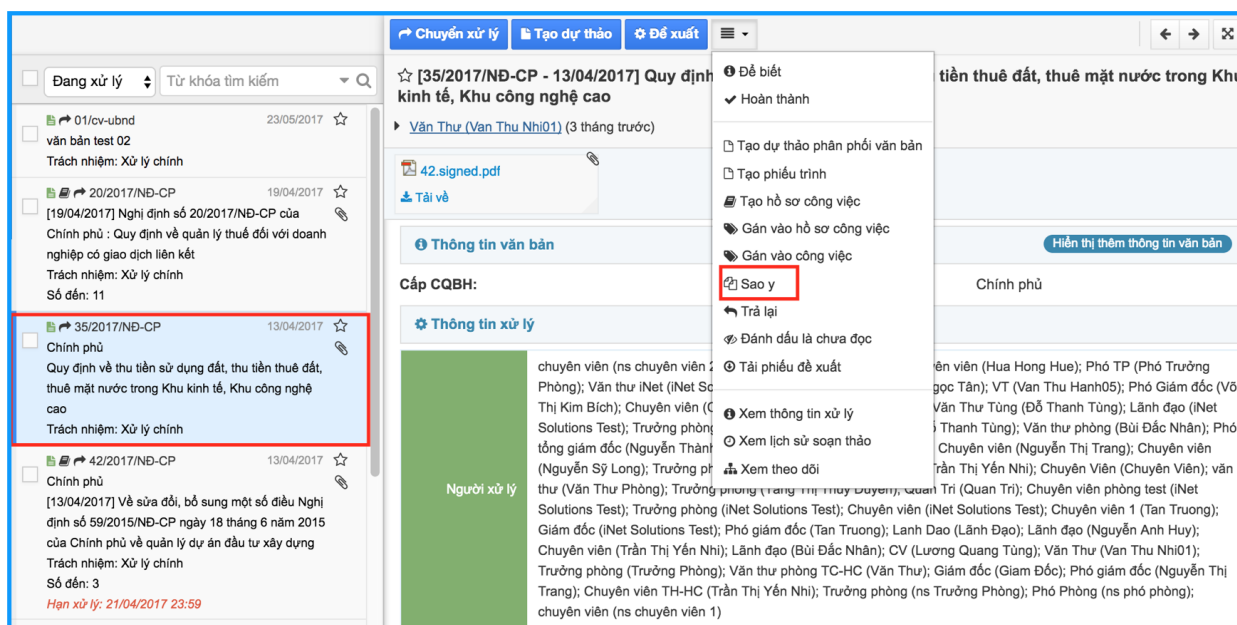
Chuyển xử lý | Tạo dự thảo | Đề xuất

Đang xử lý | Từ khóa tìm kiếm

01/cv-ubnd 23/05/2017
văn bản test 02
Trách nhiệm: Xử lý chính

20/2017/NĐ-CP 19/04/2017
[19/04/2017] Nghị định số 20/2017/NĐ-CP của Chính phủ : Quy định về quản lý thuế đối với doanh nghiệp có giao dịch liên kết
Trách nhiệm: Xử lý chính
Số đến: 11

35/2017/NĐ-CP 13/04/2017
Chính phủ
Quy định về thu tiền sử dụng đất, thu tiền thuê đất, thuê mặt nước trong Khu kinh tế, Khu công nghệ cao
Trách nhiệm: Xử lý chính

42/2017/NĐ-CP 13/04/2017
Chính phủ
[13/04/2017] Về sửa đổi, bổ sung một số điều Nghị định số 59/2015/NĐ-CP ngày 18 tháng 6 năm 2015 của Chính phủ về quản lý dự án đầu tư xây dựng
Trách nhiệm: Xử lý chính
Số đến: 3
Hạn xử lý: 21/04/2017 23:59

[35/2017/NĐ-CP - 13/04/2017] Quy định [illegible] tiền thuê đất, thuê mặt nước trong Khu kinh tế, Khu công nghệ cao

Văn Thư (Van Thu Nhi01) (3 tháng trước)

42.signed.pdf
Tải về

Thông tin văn bản
Hiển thị thêm thông tin văn bản

Cấp CQBH: Chính phủ

Thông tin xử lý

Người xử lý

chuyên viên (ns chuyên viên 2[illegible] viên (Hua Hong Hue); Phó TP (Phó Trưởng Phòng); Văn thư iNet (iNet So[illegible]gọc Tân); VT (Van Thu Hanh05); Phó Giám đốc (Võ Thị Kim Bích); Chuyên viên ([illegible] Văn Thư Tùng (Đỗ Thanh Tùng); Lãnh đạo (iNet Solutions Test); Trưởng phòng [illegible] Thanh Tùng); Văn thư phòng (Bùi Đắc Nhân); Phó tổng giám đốc (Nguyễn Thành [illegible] Chuyên viên (Nguyễn Thị Trang); Chuyên viên (Nguyễn Sỹ Long); Trưởng ph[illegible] Trần Thị Yến Nhi); Chuyên Viên (Chuyên Viên); văn thư (Văn Thư Phòng); Trưởng phòng (Trang Thị Thùy Duyên); Quản Trị (Quan Tri); Chuyên viên phòng test (iNet Solutions Test); Trưởng phòng (iNet Solutions Test); Chuyên viên (iNet Solutions Test); Chuyên viên 1 (Tan Truong); Giám đốc (iNet Solutions Test); Phó giám đốc (Tan Truong); Lanh Dao (Lãnh Đạo); Lãnh đạo (Nguyễn Anh Huy); Chuyên viên (Trần Thị Yến Nhi); Lãnh đạo (Bùi Đắc Nhân); CV (Lương Quang Tùng); Văn Thư (Van Thu Nhi01); Trưởng phòng (Trưởng Phòng); Văn thư phòng TC-HC (Văn Thư); Giám đốc (Giam Đốc); Phó giám đốc (Nguyễn Thị Trang); Chuyên viên TH-HC (Trần Thị Yến Nhi); Trưởng phòng (ns Trưởng Phòng); Phó Phòng (ns phó phòng); chuyên viên (ns chuyên viên 1)

Để biết
Hoàn thành
Tạo dự thảo phân phối văn bản
Tạo phiếu trình
Tạo hồ sơ công việc
Gán vào hồ sơ công việc
Gán vào công việc
Sao y
Trả lại
Đánh dấu là chưa đọc
Tải phiếu đề xuất
Xem thông tin xử lý
Xem lịch sử soạn thảo
Xem theo dõi